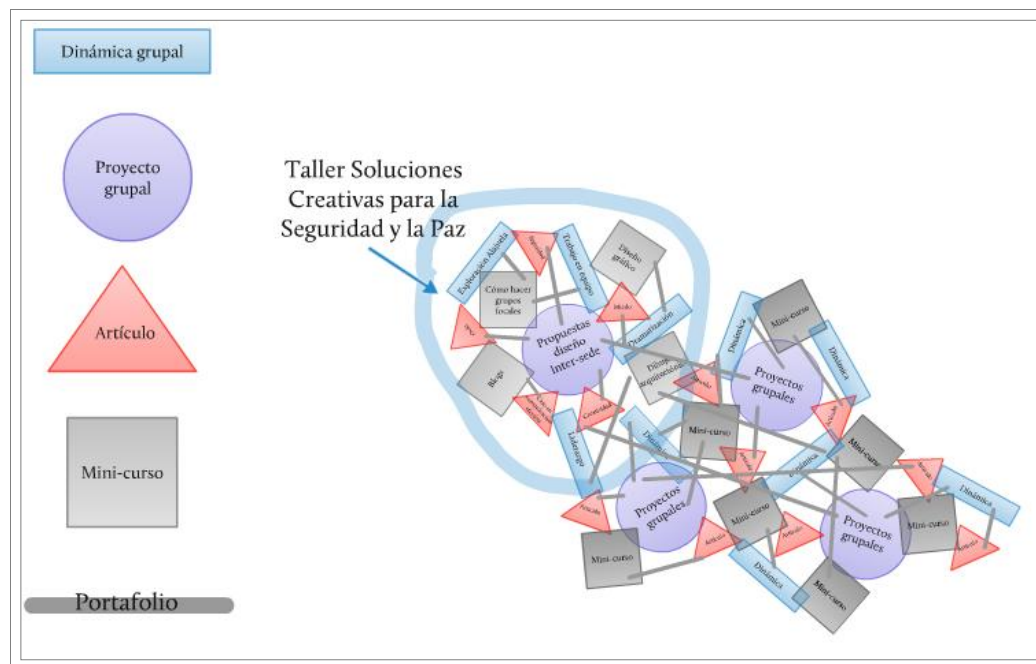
Dinámica grupal

Proyecto grupal

Artículo

Mini-curso

Portafolio

Taller Soluciones Creativas para la Seguridad y la Paz

Exploración Alebrije

Trabajo en equipo

Diseño gráfico

Cómo hacer grupos focales

Propuestas diseño Inter-sede

Dramatización

Blogs

Diseño arquitectónico

Liderazgo

Generación

Proyectos grupales

Mini-curso

Dinámica

Mini-curso

Dinámica

Proyectos grupales

Mini-curso

Dinámica

Proyectos grupales

Mini-curso

Dinámica

Mini-curso

Mini-curso

Dinámica

Mini-curso

Artículo

Artículo

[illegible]